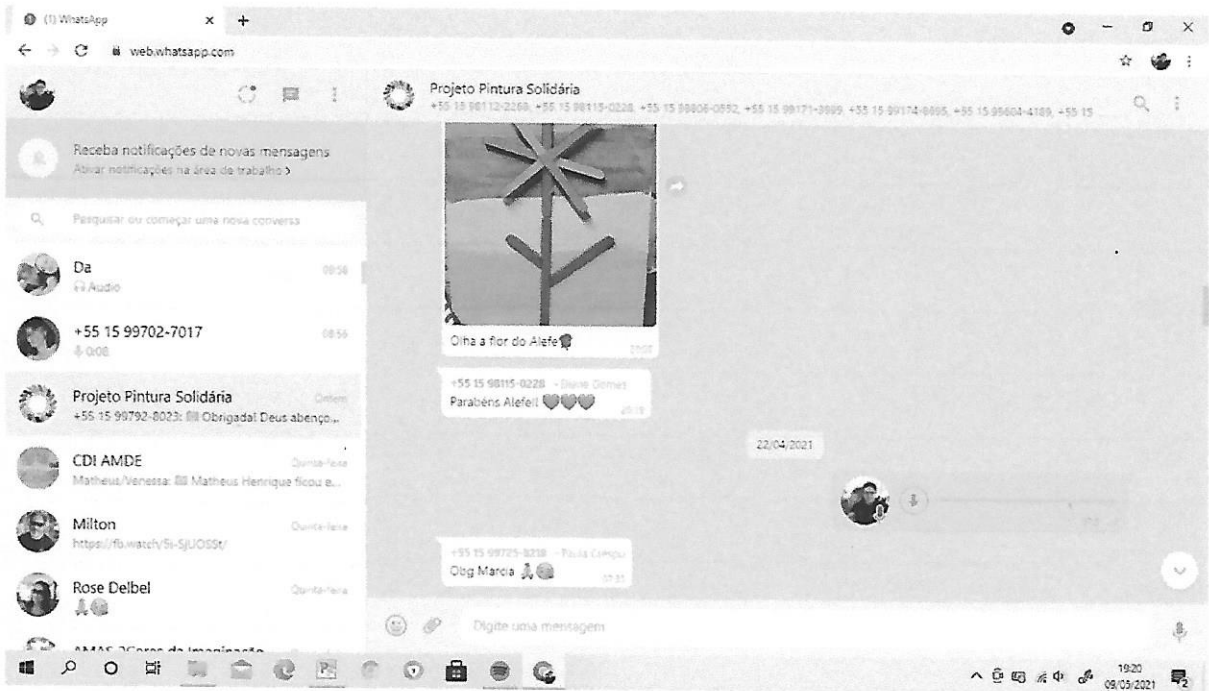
(1) WhatsApp

web.whatsapp.com

Projeto Pintura Solidária
+55 15 98112-2269, +55 15 98115-0228, +55 15 98806-0592, +55 15 99171-3899, +55 15 99174-8895, +55 15 95604-4189, +55 15

Receba notificações de novas mensagens
Ativar notificações na área de trabalho >

Pesquisar ou começar uma nova conversa

Da
Audio
08:56

+55 15 99702-7017
0:08
08:56

Projeto Pintura Solidária
Ontem
+55 15 99792-8023: Obrigada! Deus abenço...

CDI AMDE
Quinta-feira
Matheus/Venessa: Matheus Henrique ficou e...

Milton
Quinta-feira
https://fb.watch/5i-SJUOSSt/

Rose Delbel
Quinta-feira

AMAS 2Cores da Imaginação

Olha a flor do Alefe
07:07

+55 15 98115-0228 - Diane Gomes
Parabéns Alefe!!
08:13

22/04/2021

+55 15 99725-3218 - Paula Crespo
Obg Marcia
07:31

Digite uma mensagem

19:20
09/05/2021